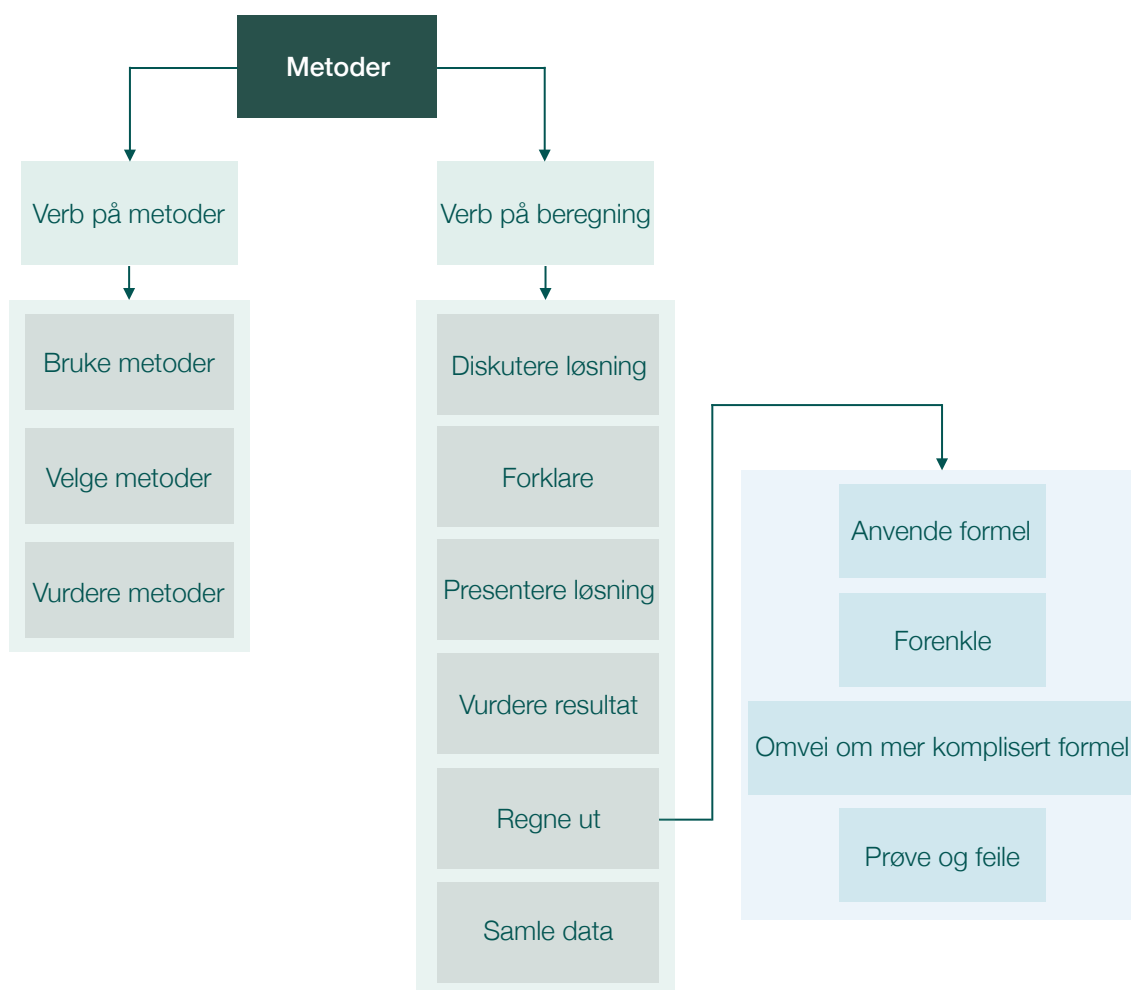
Metoder

Verb på metoder

Bruke metoder

Velge metoder

Vurdere metoder

Verb på beregning

Diskutere løsning

Forklare

Presentere løsning

Vurdere resultat

Regne ut

Samle data

Anvende formel

Forenkle

Omvei om mer komplisert formel

Prøve og feile